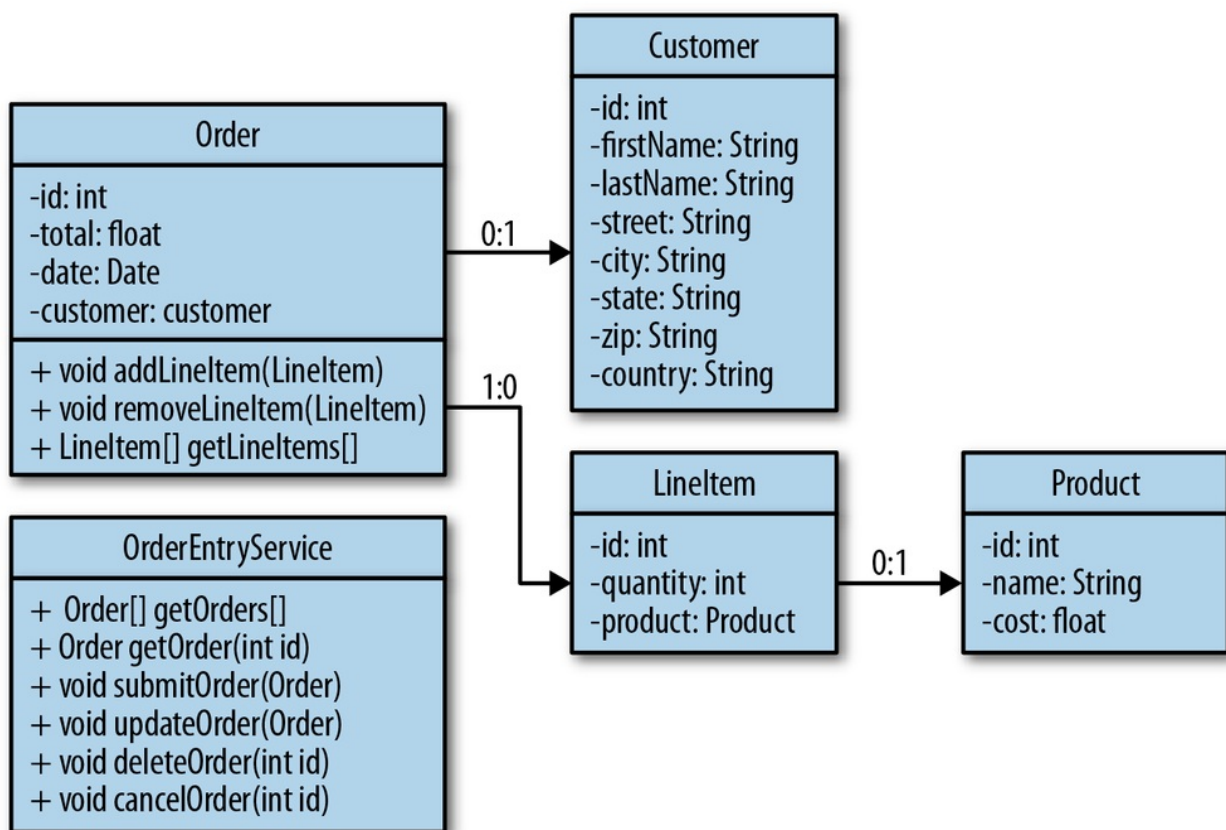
Customer

-id: int
-firstName: String
-lastName: String
-street: String
-city: String
-state: String
-zip: String
-country: String

Order

-id: int
-total: float
-date: Date
-customer: customer

+ void addLineItem(LineItem)
+ void removeLineItem(LineItem)
+ LineItem[] getLineItems[]

0:1

1:0

LineItem

-id: int
-quantity: int
-product: Product

0:1

Product

-id: int
-name: String
-cost: float

OrderEntryService

+ Order[] getOrders[]
+ Order getOrder(int id)
+ void submitOrder(Order)
+ void updateOrder(Order)
+ void deleteOrder(int id)
+ void cancelOrder(int id)